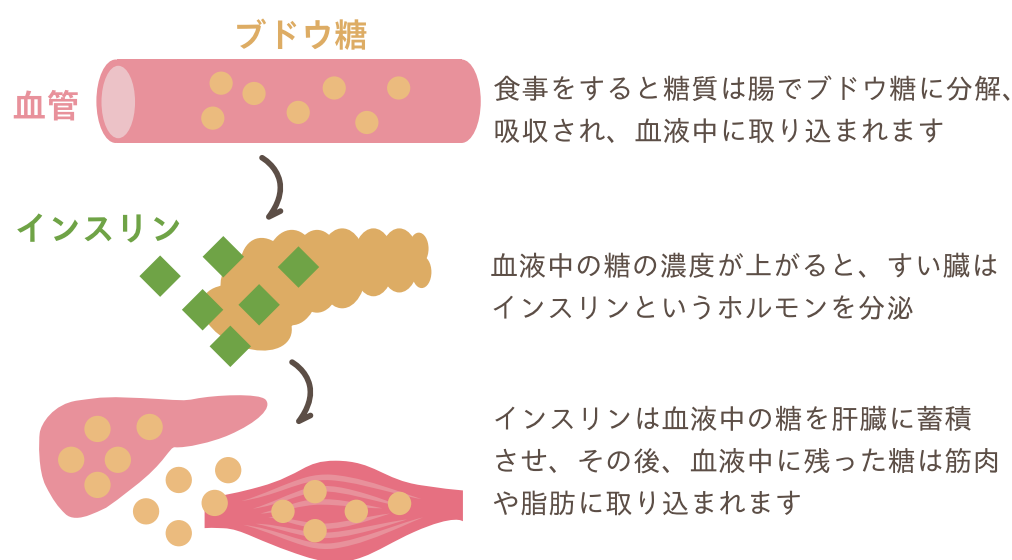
ブドウ糖

血管

食事をすると糖質は腸でブドウ糖に分解、吸収され、血液中に取り込まれます

インスリン

血液中の糖の濃度が上がると、すい臓はインスリンというホルモンを分泌

インスリンは血液中の糖を肝臓に蓄積させ、その後、血液中に残った糖は筋肉や脂肪に取り込まれます